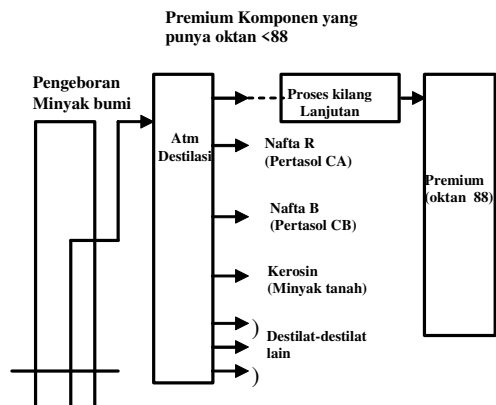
Premium Komponen yang punya oktan <88

Pengeboran Minyak bumi

Atm Destilasi

Proses kilang Lanjutan

Premium (oktan 88)

Nafta R (Pertasol CA)

Nafta B (Pertasol CB)

Kerosin (Minyak tanah)

)
Destilat-destilat lain
)